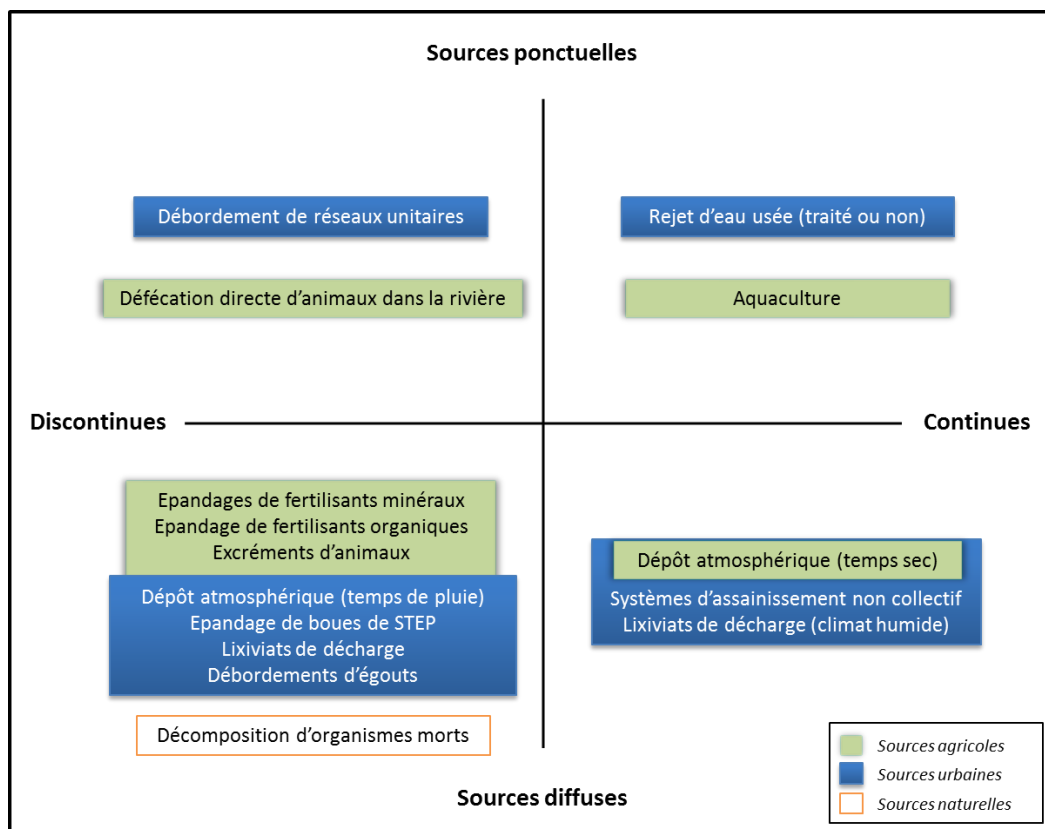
Sources ponctuelles

Débordement de réseaux unitaires

Rejet d'eau usée (traité ou non)

Défécation directe d'animaux dans la rivière

Aquaculture

Discontinues

Continues

Epandages de fertilisants minéraux
Epandage de fertilisants organiques
Excréments d'animaux

Dépôt atmosphérique (temps de pluie)
Epandage de boues de STEP
Lixiviats de décharge
Débordements d'égouts

Dépôt atmosphérique (temps sec)

Systèmes d'assainissement non collectif
Lixiviats de décharge (climat humide)

Décomposition d'organismes morts

Sources agricoles
Sources urbaines
Sources naturelles

Sources diffuses